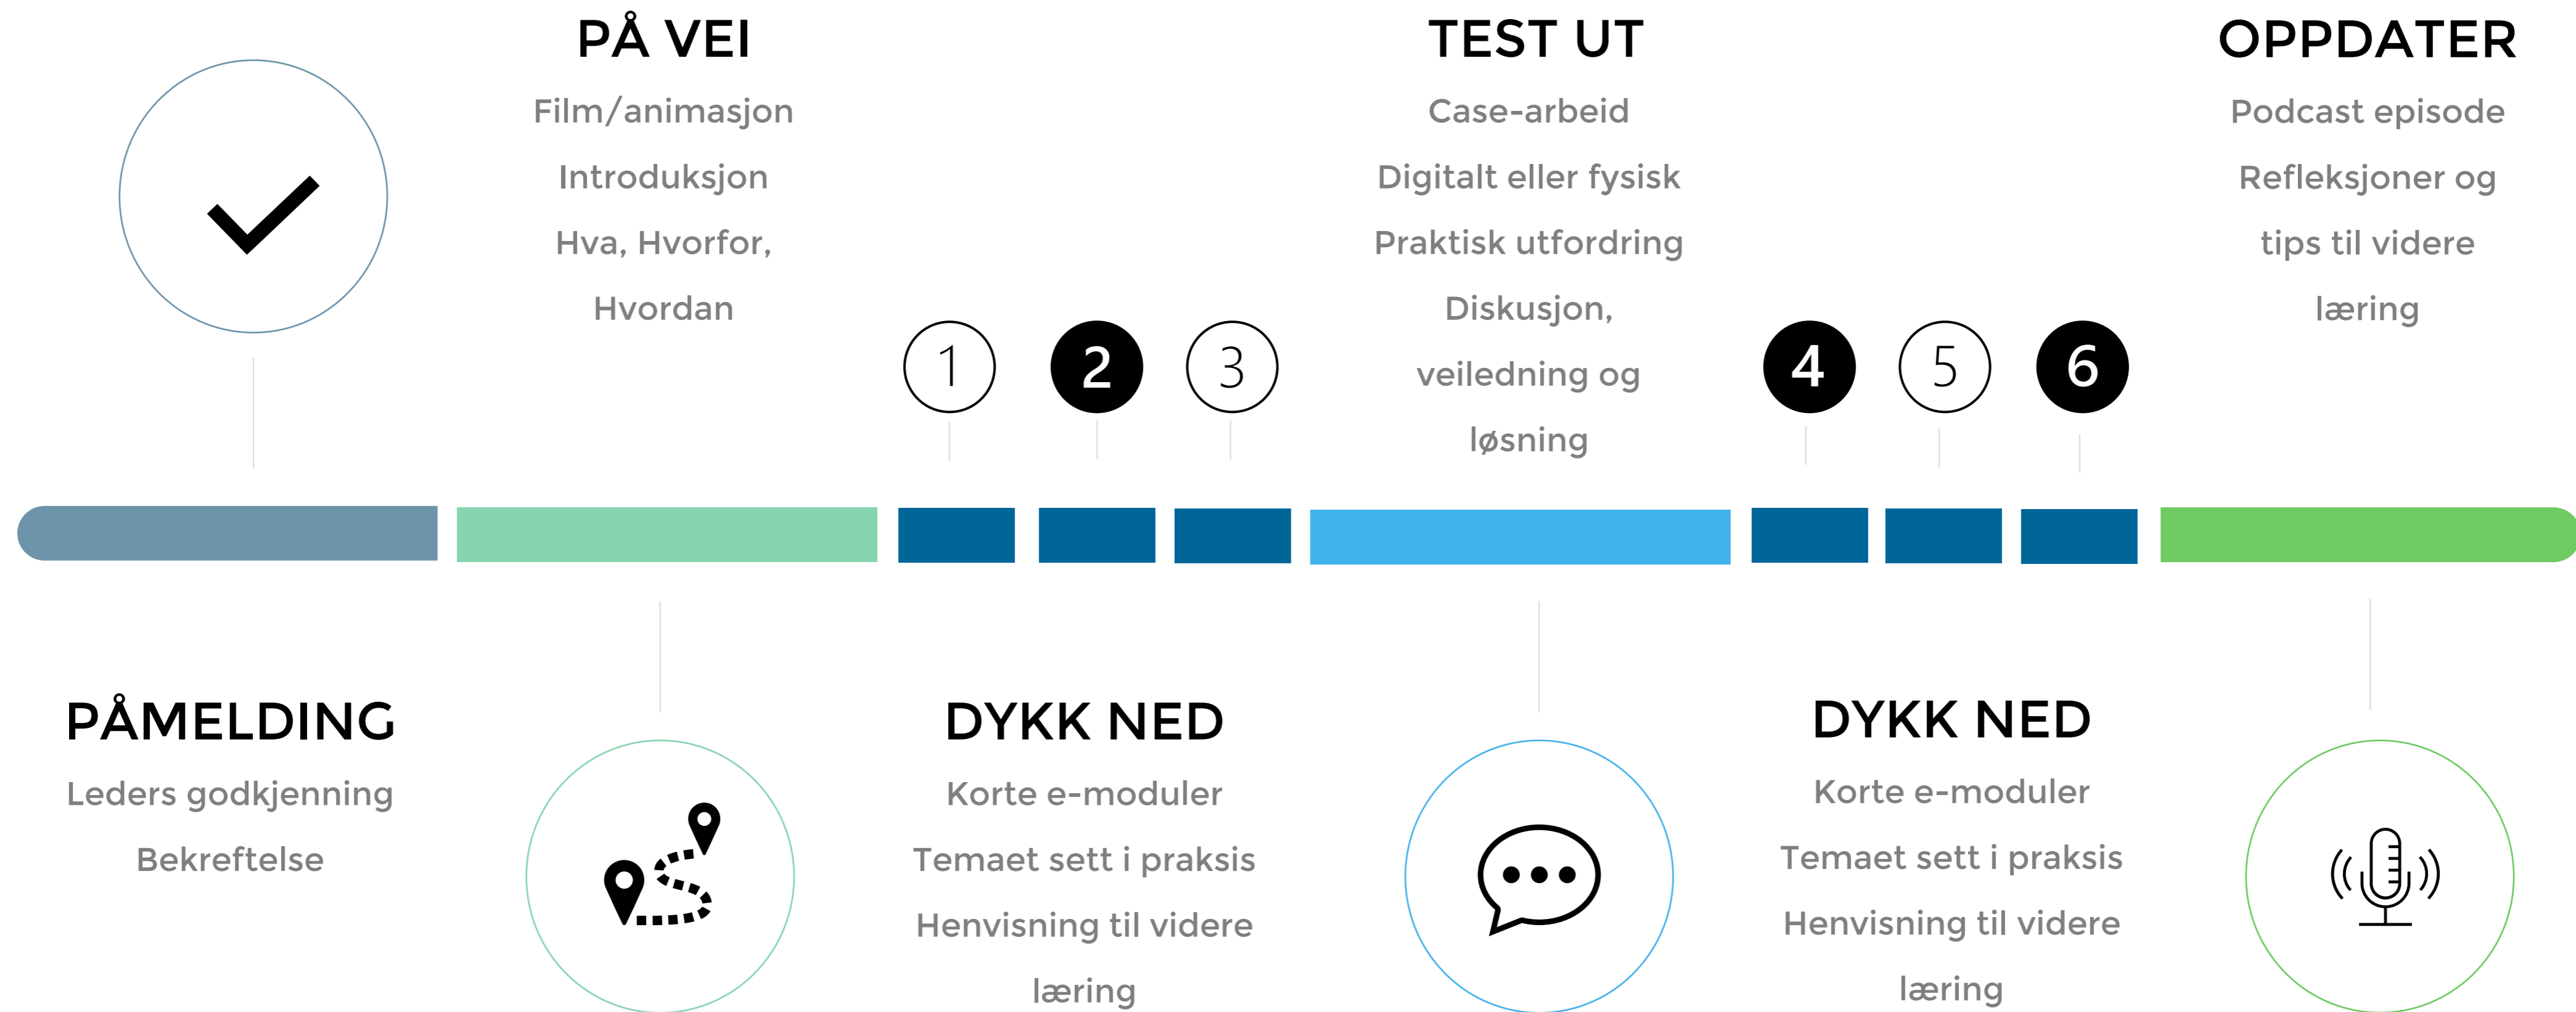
PÅ VEI

Film/animasjon

Introduksjon

Hva, Hvorfor,

Hvordan

TEST UT

Case-arbeid

Digitalt eller fysisk

Praktisk utfordring

Diskusjon,

veiledning og

løsning

OPPDATER

Podcast episode

Refleksjoner og

tips til videre

læring

1 2 3 4 5 6

PÅMELDING

Leders godkjenning

Bekreftelse

DYKK NED

Korte e-moduler

Temaet sett i praksis

Henvisning til videre

læring

DYKK NED

Korte e-moduler

Temaet sett i praksis

Henvisning til videre

læring